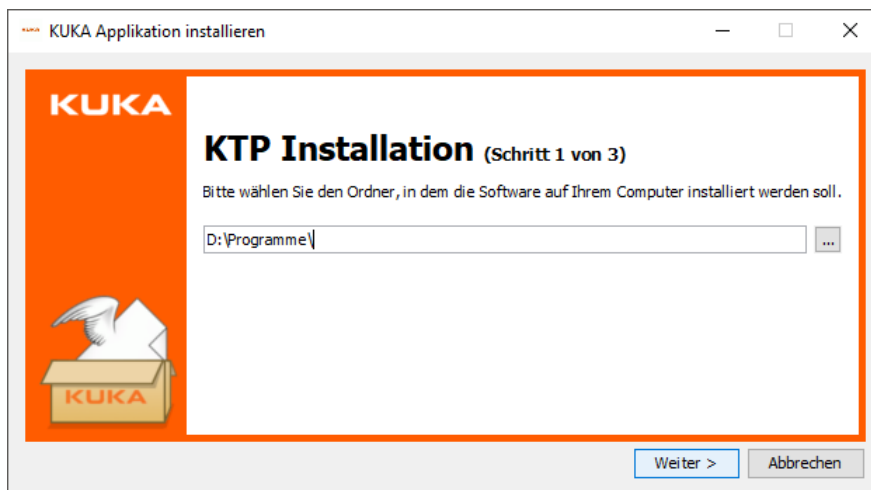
KUKA Applikation installieren

KUKA

KTP Installation (Schritt 1 von 3)

Bitte wählen Sie den Ordner, in dem die Software auf Ihrem Computer installiert werden soll.

D:\Programme\

...

KUKA

Weiter >

Abbrechen